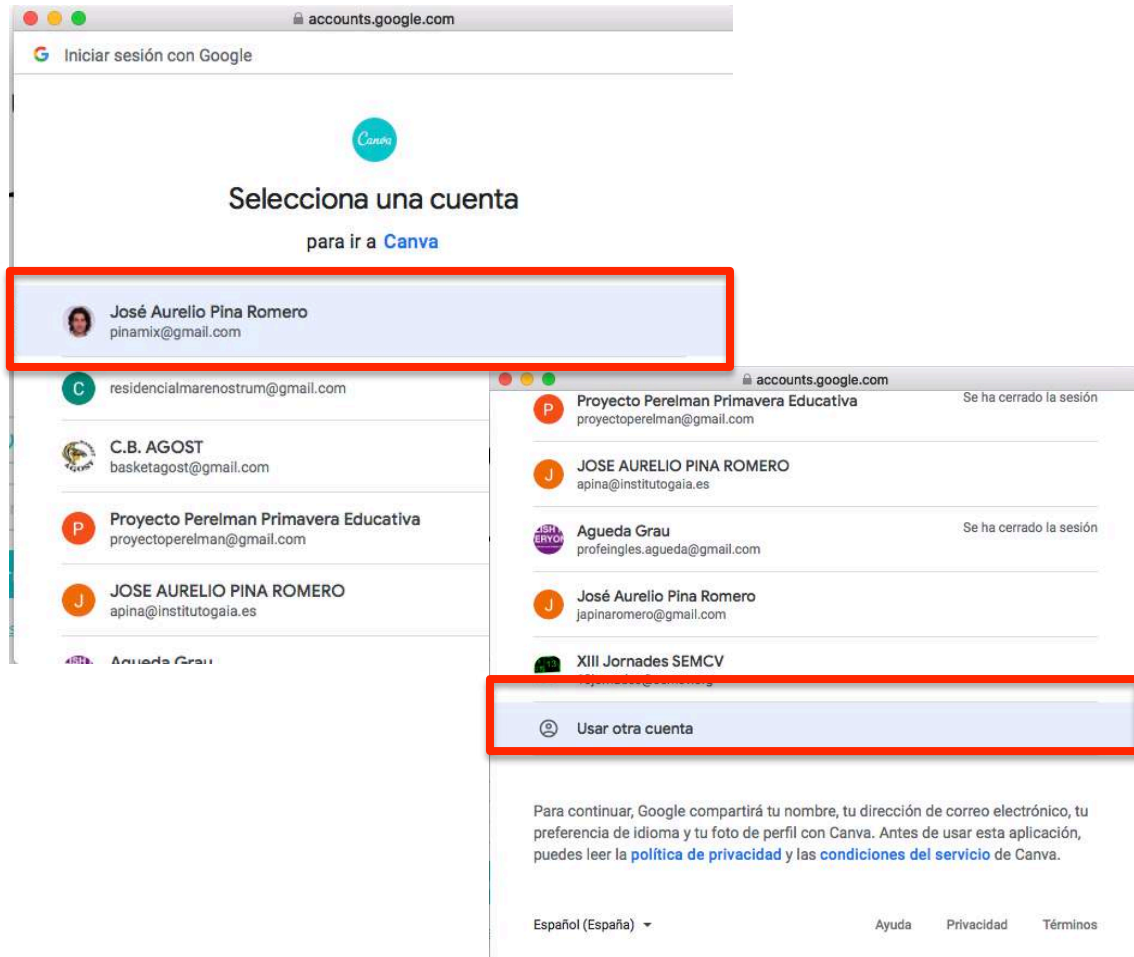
accounts.google.com

Iniciar sesión con Google

Canva

Selecciona una cuenta

para ir a Canva

José Aurelio Pina Romero
pinamix@gmail.com

C residencialmarenostrum@gmail.com

C.B. AGOST
basketagost@gmail.com

P Proyecto Perelman Primavera Educativa
proyectoperelman@gmail.com

J JOSE AURELIO PINA ROMERO
apina@institutogaia.es

Agueda Grau

accounts.google.com

P Proyecto Perelman Primavera Educativa
proyectoperelman@gmail.com
Se ha cerrado la sesión

J JOSE AURELIO PINA ROMERO
apina@institutogaia.es

Agueda Grau
profeingles.agueda@gmail.com
Se ha cerrado la sesión

J José Aurelio Pina Romero
japinaromero@gmail.com

XIII Jornades SEMCV
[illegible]

Usar otra cuenta

Para continuar, Google compartirá tu nombre, tu dirección de correo electrónico, tu preferencia de idioma y tu foto de perfil con Canva. Antes de usar esta aplicación, puedes leer la política de privacidad y las condiciones del servicio de Canva.

Español (España)

Ayuda Privacidad Términos